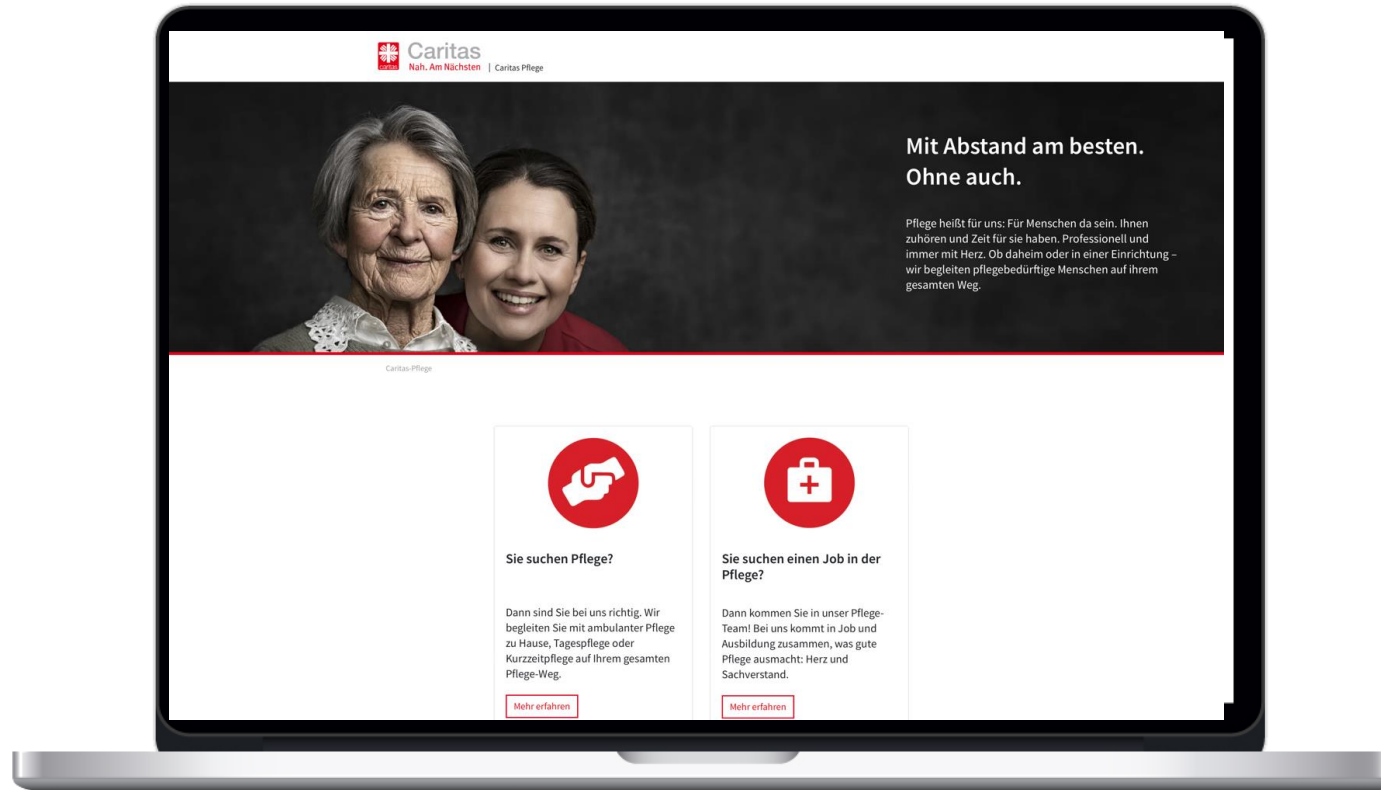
caritas

Caritas
Nah. Am Nächsten | Caritas Pflege

Mit Abstand am besten. Ohne auch.

Pflege heißt für uns: Für Menschen da sein. Ihnen zuhören und Zeit für sie haben. Professionell und immer mit Herz. Ob daheim oder in einer Einrichtung – wir begleiten pflegebedürftige Menschen auf ihrem gesamten Weg.

Caritas-Pflege

Sie suchen Pflege?

Dann sind Sie bei uns richtig. Wir begleiten Sie mit ambulanter Pflege zu Hause, Tagespflege oder Kurzzeitpflege auf Ihrem gesamten Pflege-Weg.

Mehr erfahren

Sie suchen einen Job in der Pflege?

Dann kommen Sie in unser Pflege-Team! Bei uns kommt in Job und Ausbildung zusammen, was gute Pflege ausmacht: Herz und Sachverstand.

Mehr erfahren